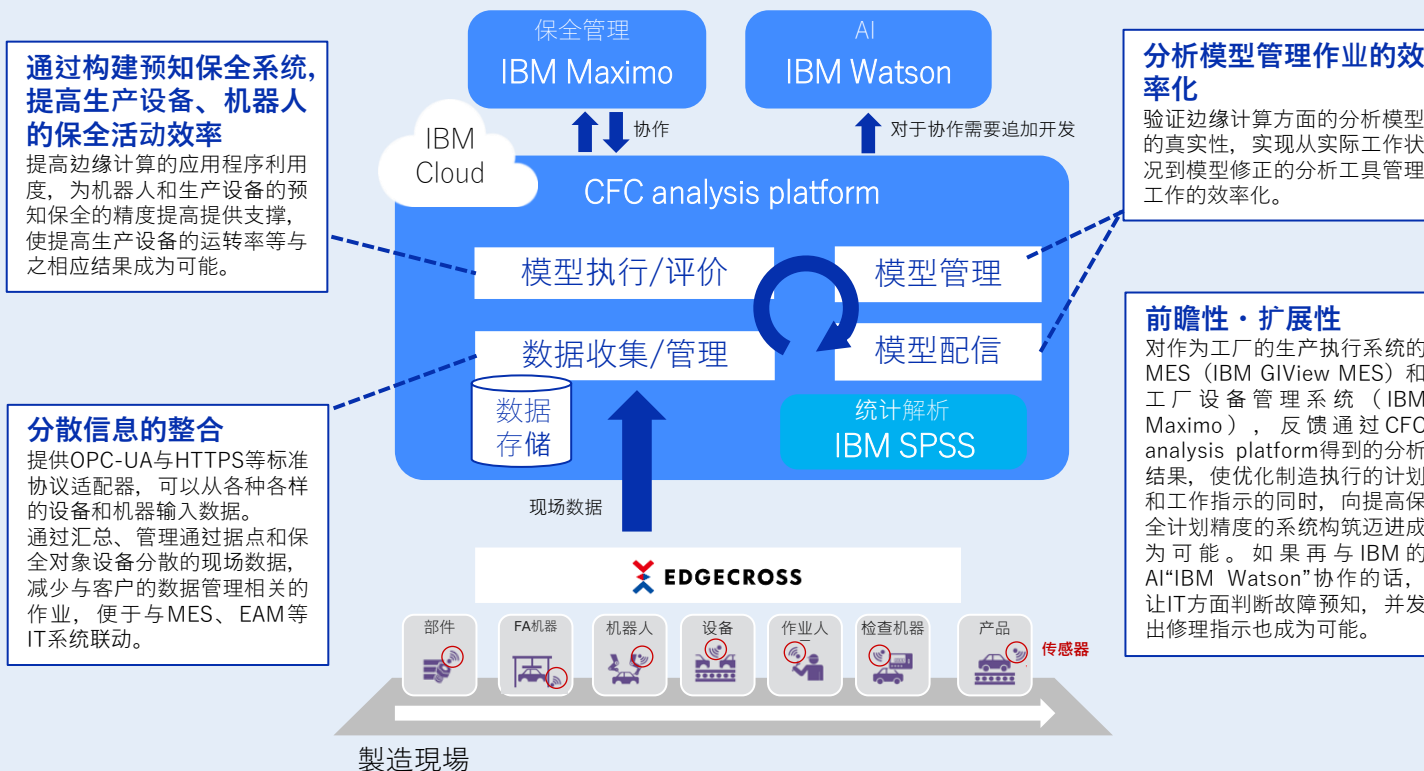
通过构建预知保全系统，提高生产设备、机器人的保全活动效率

提高边缘计算的应用程序利用度，为机器人和生产设备的预知保全的精度提高提供支撑，使提高生产设备的运转率等与之相应结果成为可能。

保全管理
IBM Maximo

AI
IBM Watson

协作

对于协作需要追加开发

IBM Cloud

CFC analysis platform

模型执行/评价

模型管理

数据收集/管理

模型配信

数据存储

统计解析
IBM SPSS

现场数据

EDGECROSS

部件

FA机器

机器人

设备

作业人

检查机器

产品

传感器

製造現場

分析模型管理作业的效率化

验证边缘计算方面的分析模型的真实性，实现从实际工作状况到模型修正的分析工具管理工作的效率化。

前瞻性・扩展性

对作为工厂的生产执行系统的MES（IBM GIView MES）和工厂设备管理系统（IBM Maximo），反馈通过CFC analysis platform得到的分析结果，使优化制造执行的计划和工作指示的同时，向提高保全计划精度的系统构筑迈进成为可能。如果再与IBM的AI“IBM Watson”协作的话，让IT方面判断故障预知，并发出修理指示也成为可能。

分散信息的整合

提供OPC-UA与HTTPS等标准协议适配器，可以从各种各样的设备和机器输入数据。
通过汇总、管理通过据点和保全对象设备分散的现场数据，减少与客户的数据管理相关的作业，便于与MES、EAM等IT系统联动。